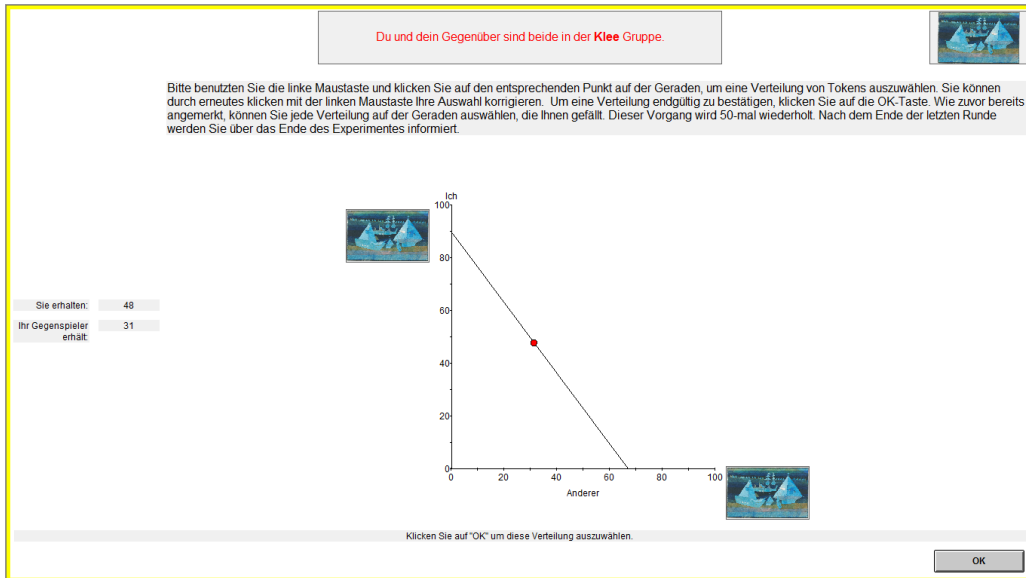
Du und dein Gegenüber sind beide in der **Klee** Gruppe.

Bitte benutzten Sie die linke Maustaste und klicken Sie auf den entsprechenden Punkt auf der Geraden, um eine Verteilung von Tokens auszuwählen. Sie können durch erneutes klicken mit der linken Maustaste Ihre Auswahl korrigieren. Um eine Verteilung endgültig zu bestätigen, klicken Sie auf die OK-Taste. Wie zuvor bereits angemerkt, können Sie jede Verteilung auf der Geraden auswählen, die Ihnen gefällt. Dieser Vorgang wird 50-mal wiederholt. Nach dem Ende der letzten Runde werden Sie über das Ende des Experimentes informiert.

| Sie erhalten: | 48 |
|---|---|
| Ihr Gegenspieler erhält: | 31 |

Ich
100
80
60
40
20
0
0 20 40 60 80 100
Anderer

Klicken Sie auf "OK" um diese Verteilung auszuwählen.

OK